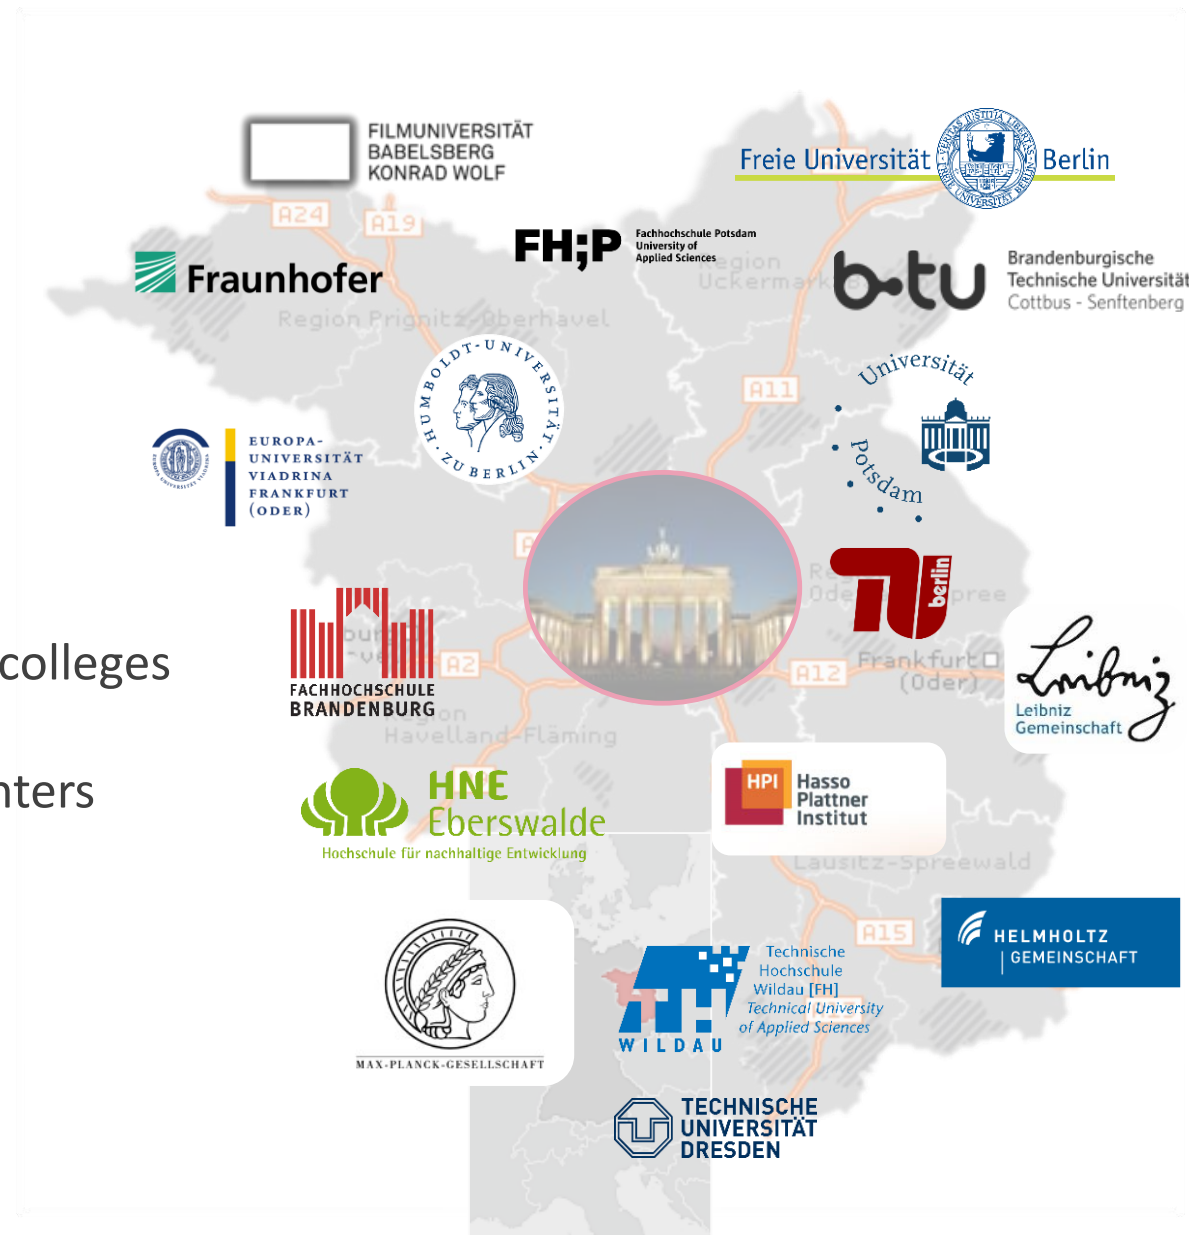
FILMUNIVERSITÄT BABELSBERG KONRAD WOLF

Freie Universität Berlin

A24 A19

FH;P Fachhochschule Potsdam University of Applied Sciences

Fraunhofer

b-tu Brandenburgische Technische Universität Cottbus - Senftenberg

Region Prignitz-Oberhavel

Region Uckermark

HUMBOLDT-UNIVERSITÄT ZU BERLIN

Universität Potsdam

A11

EUROPA-UNIVERSITÄT VIADRINA FRANKFURT (ODER)

TU berlin

colleges

FACHHOCHSCHULE BRANDENBURG

A2

A12

Frankfurt (Oder)

Leibniz Gemeinschaft

Havelland-Fläming

nters

HNE Eberswalde Hochschule für nachhaltige Entwicklung

HPI Hasso Plattner Institut

Lausitz-Spreewald

A15

HELMHOLTZ GEMEINSCHAFT

MAX-PLANCK-GESELLSCHAFT

Technische Hochschule Wildau [FH] Technical University of Applied Sciences

WILDAU

TECHNISCHE UNIVERSITÄT DRESDEN